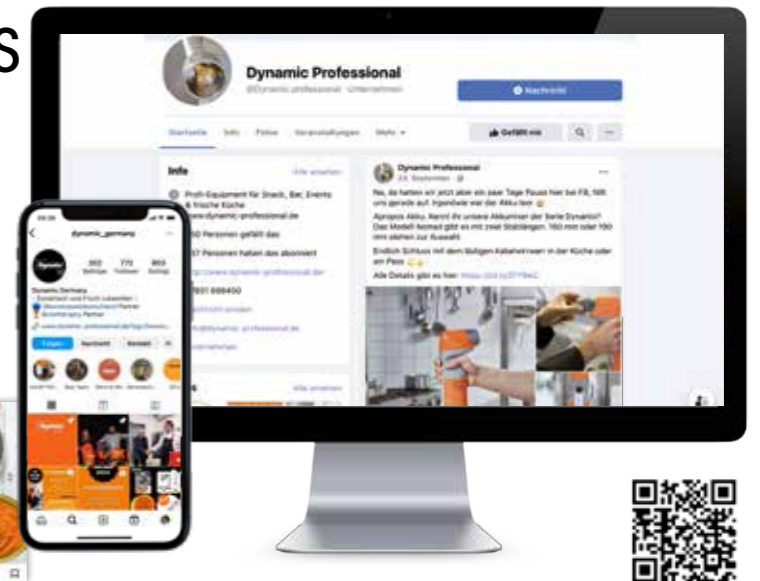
S

Dynamic Professional

@Dynamic professional · Unternehmen

Nachricht

Startseite Info Fotos Veranstaltungen Mehr

Gefällt mir

Info

Alle ansehen

Profi-Equipment für Snack, Bar, Events & frische Küche

www.dynamic-professional.de

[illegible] Personen gefällt das

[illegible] Personen haben das abonniert

Dynamic Professional

Na, da hatten wir jetzt aber ein paar Tage Pause hier bei FB, hm. uns gerade auf. Irgendwie war der Akku leer

Apropos Akku. Kennt ihr unsere Akkumixer der Serie Dynamix? Das Modell Nomad gibt es mit zwei Stablängen: 160 mm oder 190 mm stehen zur Auswahl.

Endlich Schluss mit dem lästigen Kabelwirrwarr in der Küche oder am Pass

Alle Details gibt es hier: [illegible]

dynamic_germany

302 Beiträge 770 Follower 803 Gefolgt

Dynamic Germany

Folgen Nachricht Kontakt